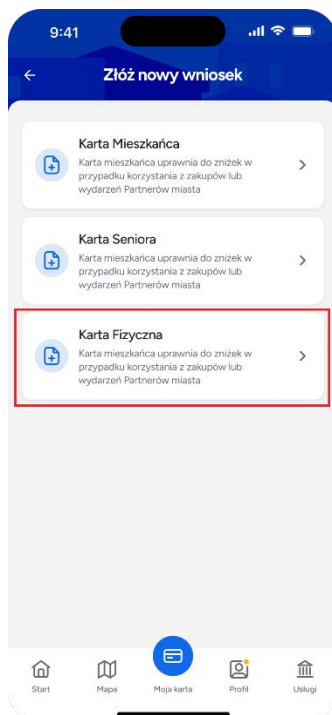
9:41

Złóż nowy wniosek

Karta Mieszkańca
Karta mieszkańca uprawnia do zniżek w przypadku korzystania z zakupów lub wydarzeń Partnerów miasta

Karta Seniora
Karta mieszkańca uprawnia do zniżek w przypadku korzystania z zakupów lub wydarzeń Partnerów miasta

Karta Fizyczna
Karta mieszkańca uprawnia do zniżek w przypadku korzystania z zakupów lub wydarzeń Partnerów miasta

Start
Mapa
Moja karta
Profil
Usługi